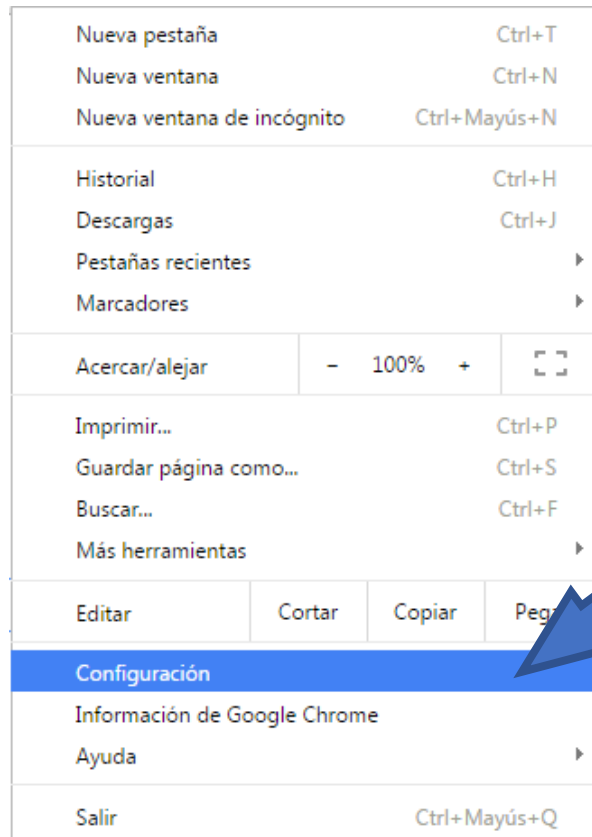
Nueva pestaña Ctrl+T
Nueva ventana Ctrl+N
Nueva ventana de incógnito Ctrl+Mayús+N

Historial Ctrl+H
Descargas Ctrl+J
Pestañas recientes
Marcadores

Acercar/alejar – 100% +

Imprimir... Ctrl+P
Guardar página como... Ctrl+S
Buscar... Ctrl+F
Más herramientas

Editar Cortar Copiar Peg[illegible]

Configuración
Información de Google Chrome
Ayuda

Salir Ctrl+Mayús+Q